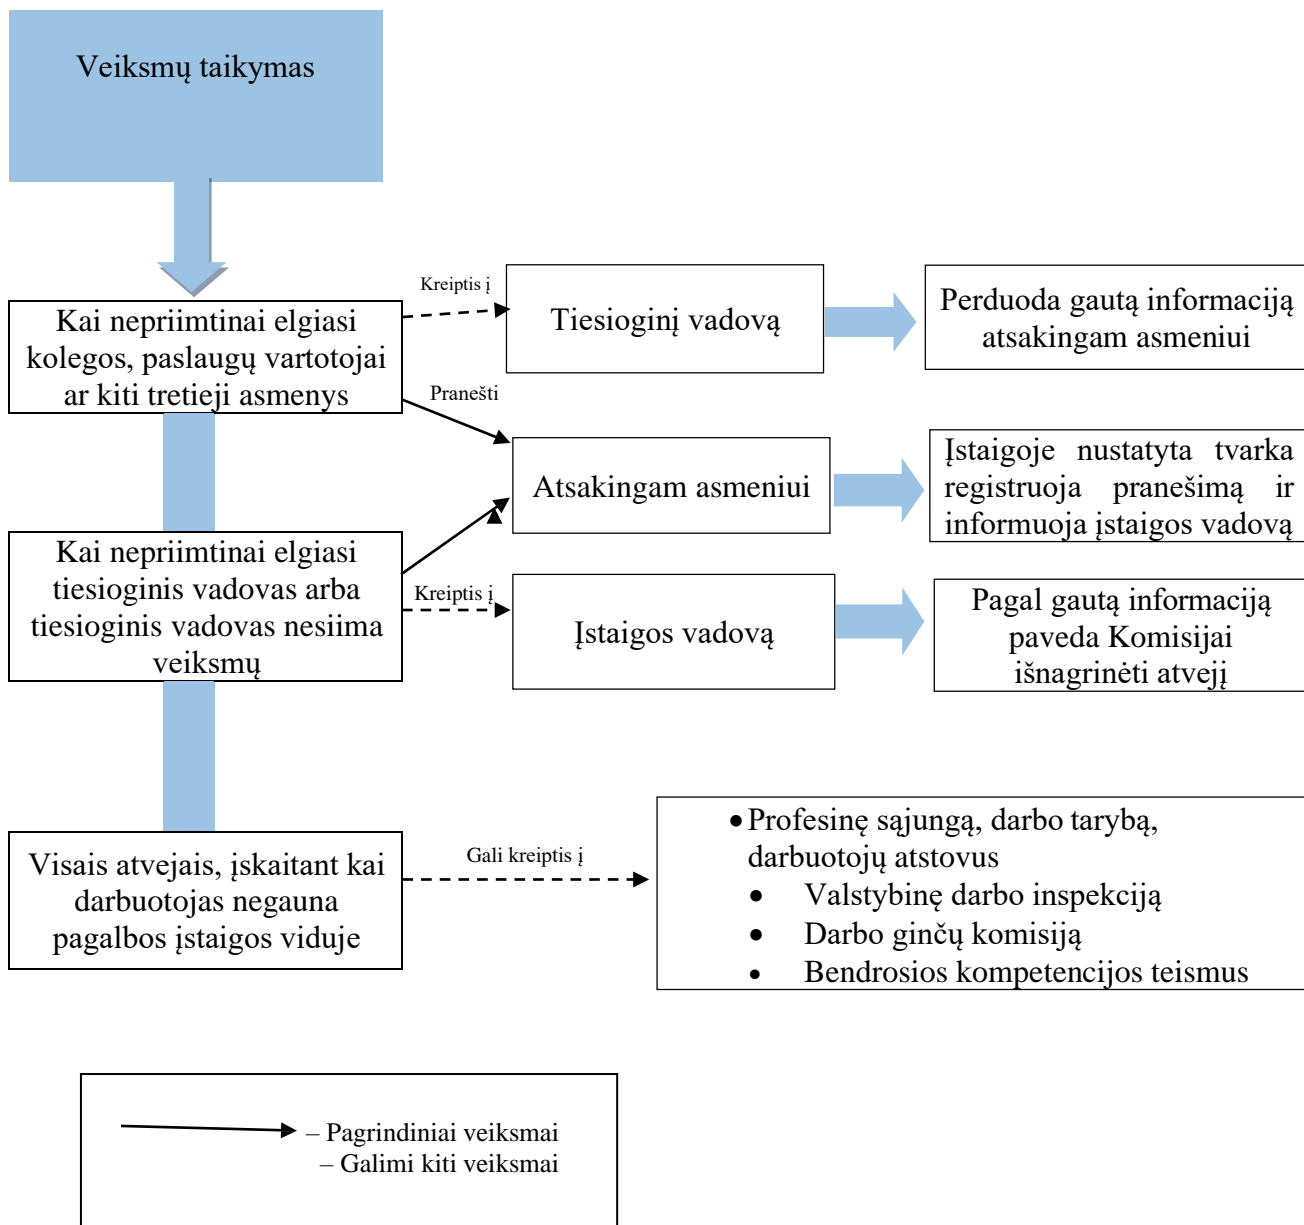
Veiksmų taikymas

Kai nepriimtinai elgiasi kolegos, paslaugų vartotojai ar kiti tretieji asmenys

Kreiptis į

Tiesioginį vadovą

Perduoda gautą informaciją atsakingam asmeniui

Pranešti

Atsakingam asmeniui

Įstaigoje nustatyta tvarka registruoja pranešimą ir informuoja įstaigos vadovą

Kai nepriimtinai elgiasi tiesioginis vadovas arba tiesioginis vadovas nesiima veiksmų

Kreiptis į

Įstaigos vadovą

Pagal gautą informaciją paveda Komisijai išnagrinėti atvejį

Visais atvejais, įskaitant kai darbuotojas negauna pagalbos įstaigos viduje

Gali kreiptis į

- Profesinę sąjungą, darbo tarybą, darbuotojų atstovus
- Valstybinę darbo inspekciją
- Darbo ginčų komisiją
- Bendrosios kompetencijos teismus

– Pagrindiniai veiksmai
– Galimi kiti veiksmai